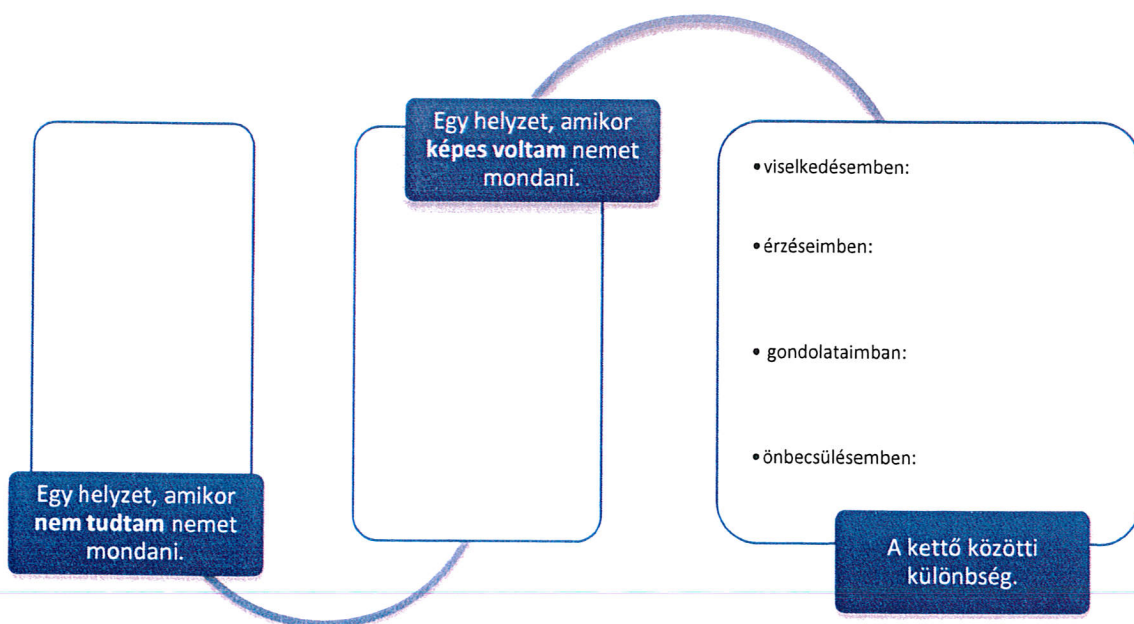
Egy helyzet, amikor **képes voltam** nemet mondani.

• viselkedésemben:

• érzéseimben:

• gondolataimban:

• önbecsülésemben:

Egy helyzet, amikor **nem tudtam** nemet mondani.

A kettő közötti különbség.